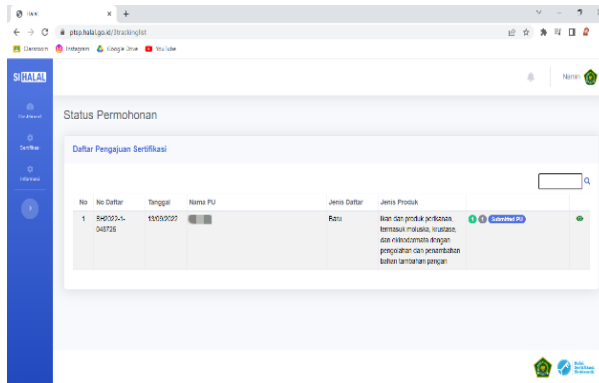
SIHALAL

ptsp.halal.go.id/trackinglist

Classroom Instagram Google Drive YouTube

SIHALAL

Dashboard

Sertifikasi

Informasi

Status Permohonan

Daftar Pengajuan Sertifikasi

| No | No Daftar | Tanggal | Nama PU | Jenis Daftar | Jenis Produk | | |
|---|---|---|---|---|---|---|---|
| 1 | SH2022-1-048726 | 13/03/2022 | | Baru | Ikan dan produk perikanan, termasuk moluska, krustase, dan ekinodermata dengan pengolahan dan penambahan bahan tambahan pangan | Submitted PU | |

Nama

Badan Penyelenggara Jaminan Produk Halal